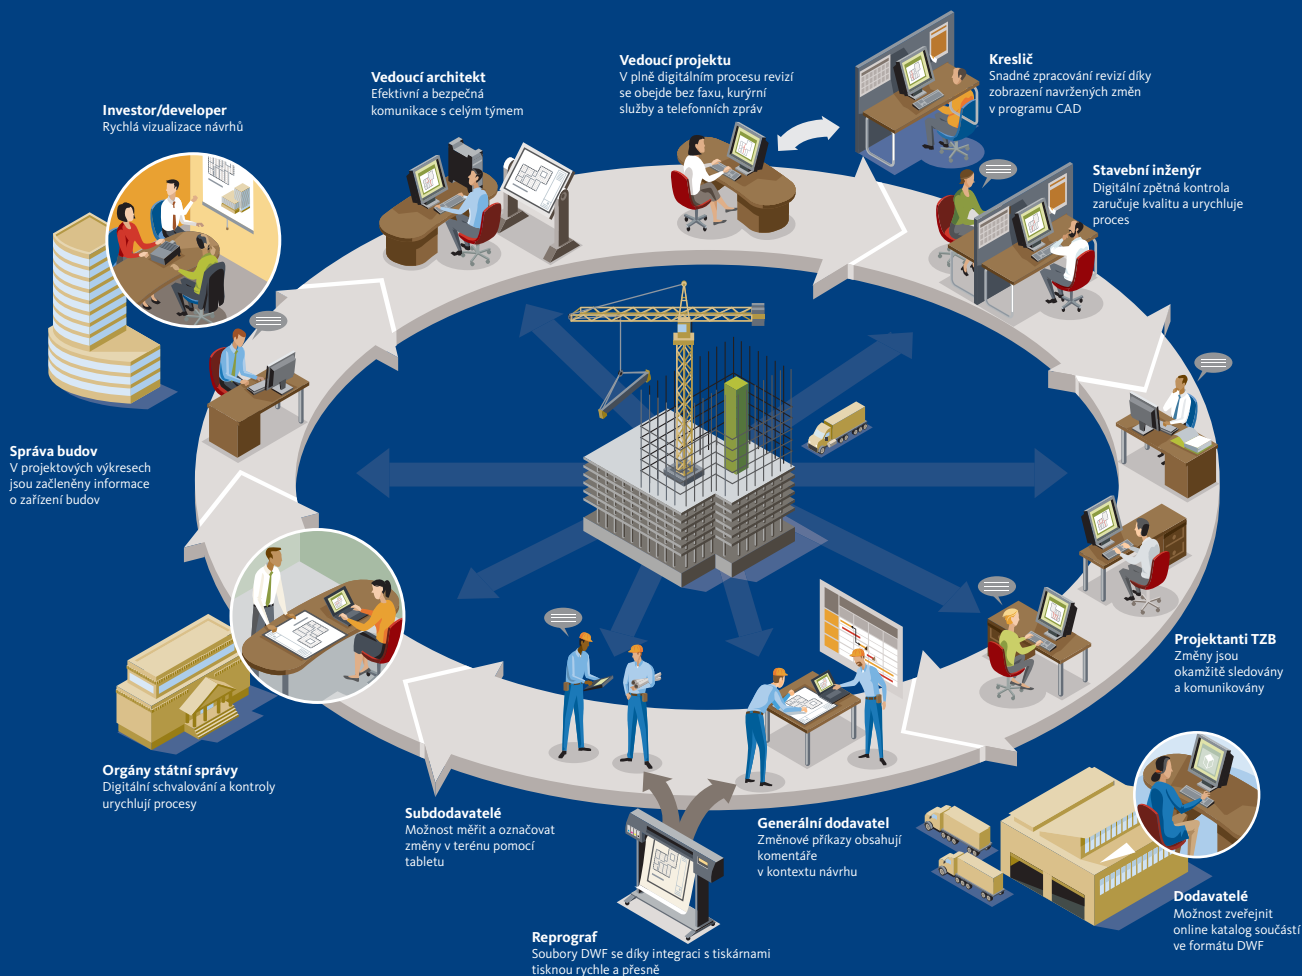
Vedoucí projektu
V plně digitálním procesu revizí se obejde bez faxu, kurýrní služby a telefonních zpráv

Vedoucí architekt
Efektivní a bezpečná komunikace s celým týmem

Kreslič
Snadné zpracování revizí díky zobrazení navržených změn v programu CAD

Investor/developer
Rychlá vizualizace návrhů

Stavební inženýr
Digitální zpětná kontrola zaručuje kvalitu a urychluje proces

Správa budov
V projektových výkresech jsou začleněny informace o zařízení budov

Projektanti TZB
Změny jsou okamžitě sledovány a komunikovány

Orgány státní správy
Digitální schvalování a kontroly urychlují procesy

Subdodavatelé
Možnost měřit a označovat změny v terénu pomocí tabletu

Generální dodavatel
Změnové příkazy obsahují komentáře v kontextu návrhu

Dodavatelé
Možnost zveřejnit online katalog součástí ve formátu DWF

Reprograf
Soubory DWF se díky integraci s tiskárnami tisknou rychle a přesně